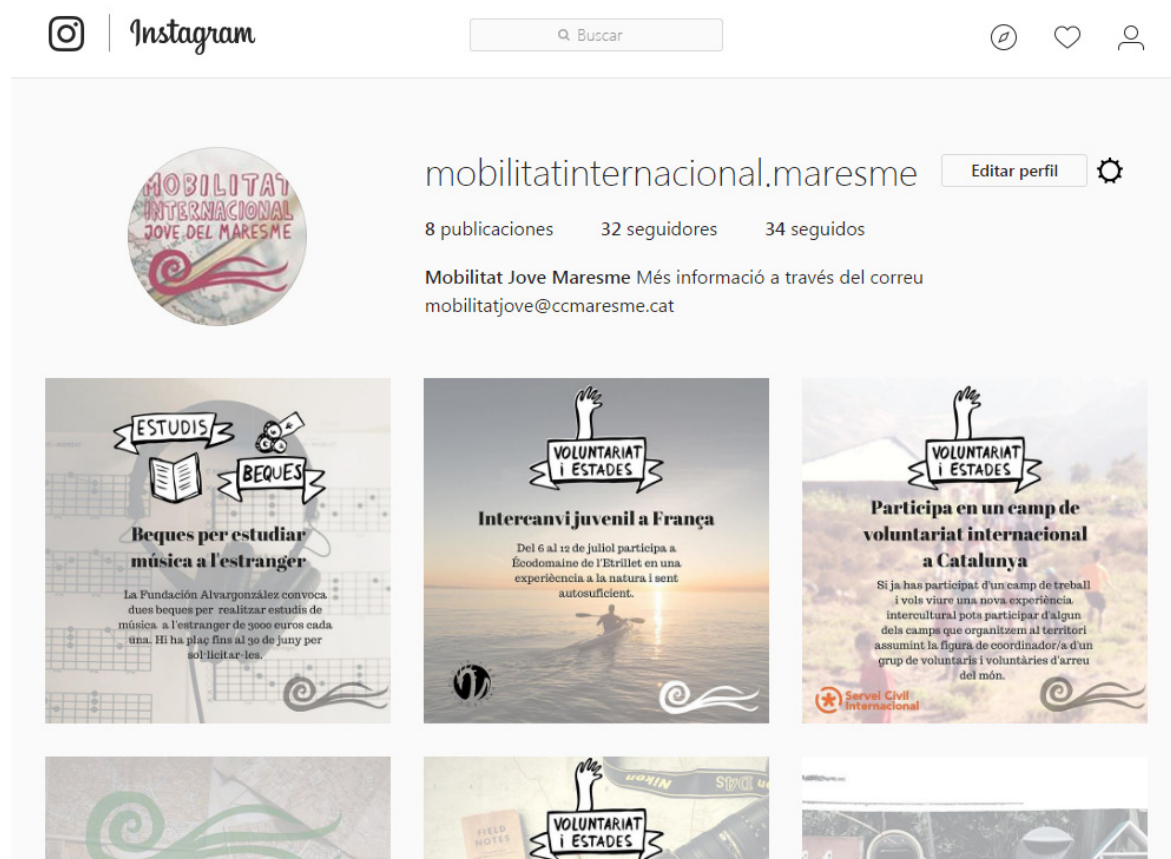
Instagram

Buscar

mobilitatinternacional.maresme

Editar perfil

8 publicaciones 32 seguidores 34 seguidos

Mobilitat Jove Maresme Més informació a través del correu mobilitatjove@ccmaresme.cat

MOBILITAT INTERNACIONAL JOVE DEL MARESME

ESTUDIS

BEQUES

Beques per estudiar música a l'estranger

La Fundación Alvargonzález convoca dues beques per realitzar estudis de música a l'estranger de 3000 euros cada una. Hi ha plaç fins al 30 de juny per sol·licitar-les.

VOLUNTARIAT i ESTADES

Intercanvi juvenil a França

Del 6 al 12 de juliol participa a Écodomaine de l'Etrillet en una experièncica a la natura i sent autosuficient.

VOLUNTARIAT i ESTADES

Participa en un camp de voluntariat internacional a Catalunya

Si ja has participat d'un camp de treball i vols viure una nova experiència intercultural pots participar d'algun dels camps que organitzem al territori assumint la figura de coordinador/a d'un grup de voluntaris i voluntàries d'arreu del món.

Servei Civil Internacional

VOLUNTARIAT i ESTADES

FIELD NOTES

Nikon